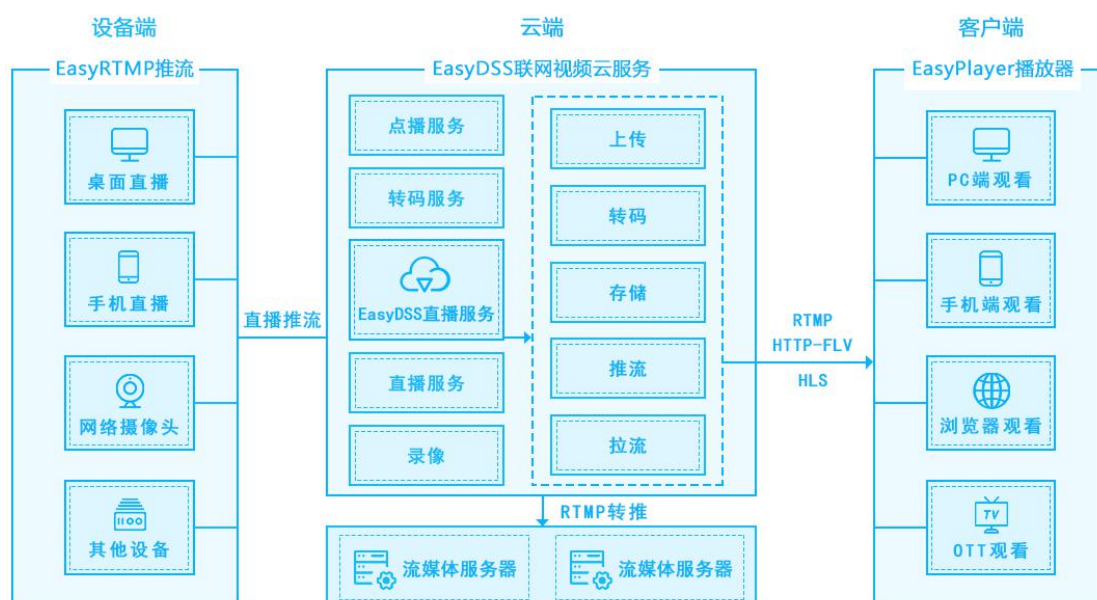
设备端

EasyRTMP推流

桌面直播

手机直播

网络摄像头

其他设备

直播推流

云端

EasyDSS联网视频云服务

点播服务

转码服务

EasyDSS直播服务

直播服务

录像

上传

转码

存储

推流

拉流

RTMP转推

流媒体服务器

流媒体服务器

RTMP
HTTP-FLV
HLS

客户端

EasyPlayer播放器

PC端观看

手机端观看

浏览器观看

TV

OTT观看